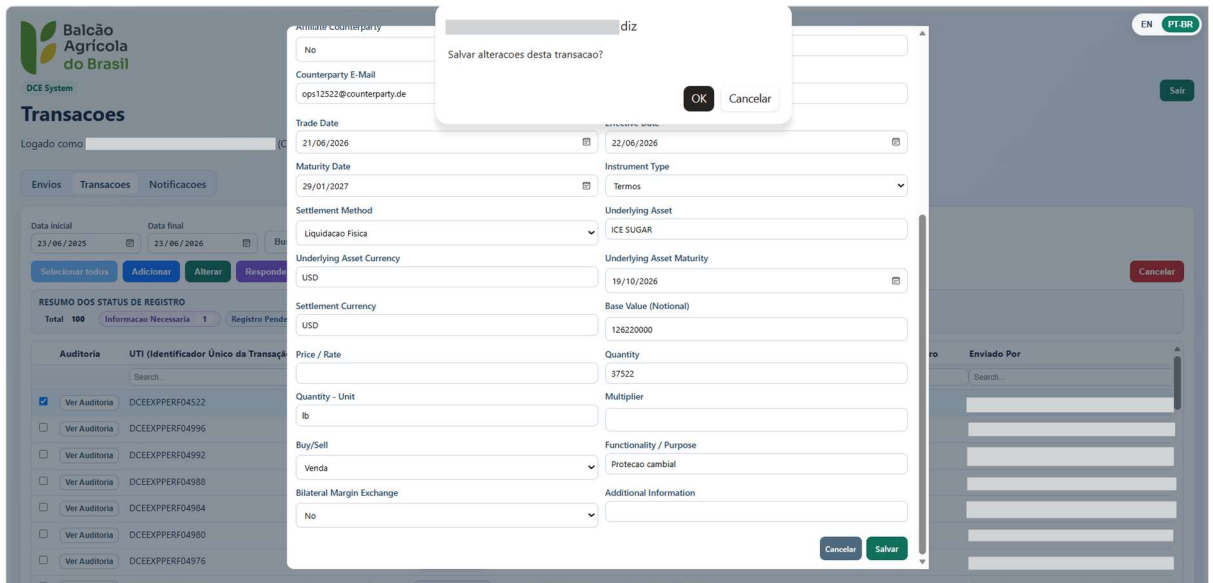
Balcão Agrícola do Brasil

DCE System

Transacoes

Logado como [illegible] (C

Envios Transacoes Notificacoes

Data inicial 23/06/2025
Data final 23/06/2026
Bu

Selecionar todos Adicionar Alterar Responde

RESUMO DOS STATUS DE REGISTRO
Total 100 Informacao Necessaria 1 Registro Pende

| Auditoria | UTI (Identificador Único da Transaçã |
|---|---|
| | Search... |
| Ver Auditoria | DCEEXPPERF04522 |
| Ver Auditoria | DCEEXPPERF04996 |
| Ver Auditoria | DCEEXPPERF04992 |
| Ver Auditoria | DCEEXPPERF04988 |
| Ver Auditoria | DCEEXPPERF04984 |
| Ver Auditoria | DCEEXPPERF04980 |
| Ver Auditoria | DCEEXPPERF04976 |

ro Enviado Por
Search...

EN PT-BR
Sair
Cancelar

Affiliate Counterparty
No
Counterparty E-Mail
ops12522@counterparty.de
Trade Date
21/06/2026
Effective Date
22/06/2026
Maturity Date
29/01/2027
Instrument Type
Termos
Settlement Method
Liquidacao Fisica
Underlying Asset
ICE SUGAR
Underlying Asset Currency
USD
Underlying Asset Maturity
19/10/2026
Settlement Currency
USD
Base Value (Notional)
126220000
Price / Rate
Quantity
37522
Quantity - Unit
lb
Multiplier
Buy/Sell
Venda
Functionality / Purpose
Protecao cambial
Bilateral Margin Exchange
No
Additional Information
Cancelar Salvar

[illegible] diz
Salvar alteracoes desta transacao?
OK Cancelar